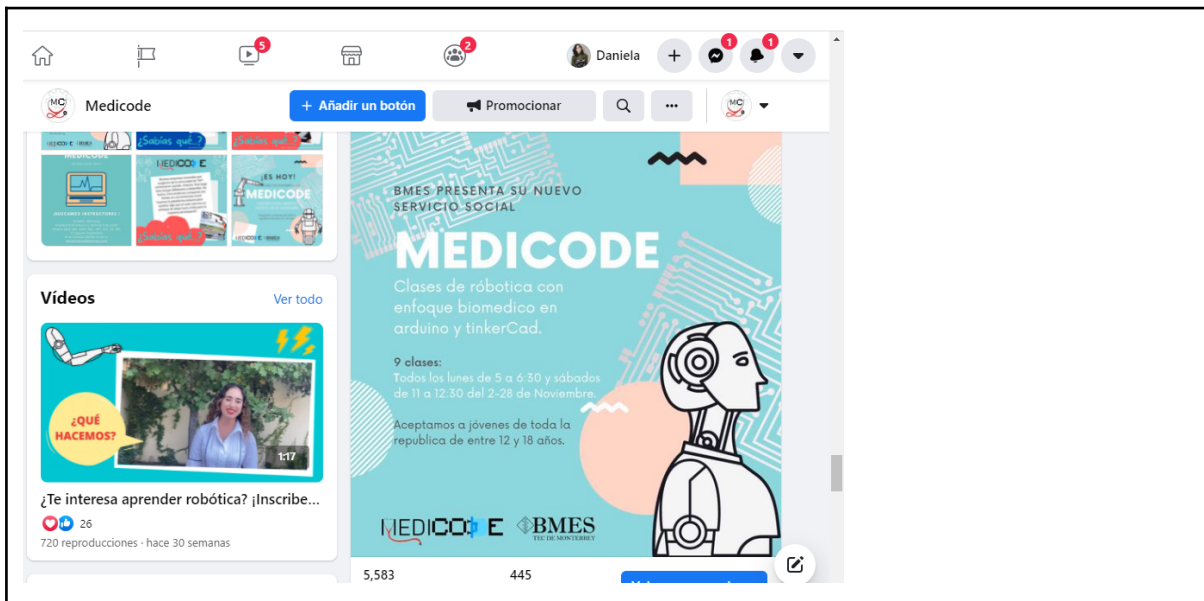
5 2 Daniela + 1 1

MC Medicode + Añadir un botón Promocionar ···

¿Sabías qué...? ¿Sabías qué...?

MEDICODE MEDICODE ¡ES HOY! MEDICODE

¿Sabías qué...?

Vídeos Ver todo

¿QUÉ HACEMOS? 1:17

¿Te interesa aprender robótica? ¡Inscribe...

26

720 reproducciones · hace 30 semanas

BMES PRESENTA SU NUEVO SERVICIO SOCIAL

MEDICODE

Clases de róbotica con enfoque biomedico en arduino y tinkerCad.

9 clases:
Todos los lunes de 5 a 6:30 y sábados de 11 a 12:30 del 2-28 de Noviembre.

Aceptamos a jóvenes de toda la republica de entre 12 y 18 años.

MEDICODE BMES TEC DE MONTERREY

5,583 445